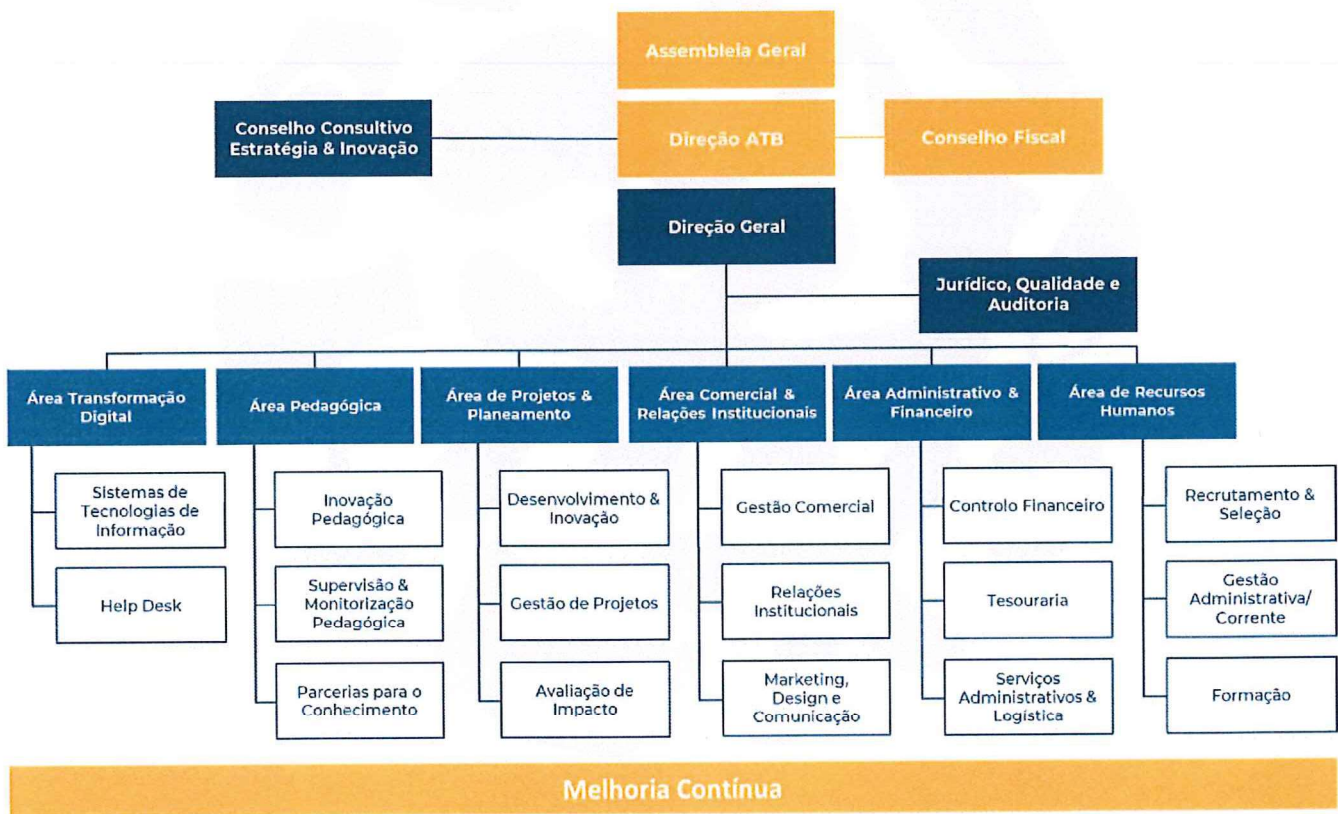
Assembleia Geral

Conselho Consultivo Estratégia & Inovação

Direção ATB

Conselho Fiscal

Direção Geral

Jurídico, Qualidade e Auditoria

Área Transformação Digital

Sistemas de Tecnologias de Informação

Help Desk

Área Pedagógica

Inovação Pedagógica

Supervisão & Monitorização Pedagógica

Parcerias para o Conhecimento

Área de Projetos & Planeamento

Desenvolvimento & Inovação

Gestão de Projetos

Avaliação de Impacto

Área Comercial & Relações Institucionais

Gestão Comercial

Relações Institucionais

Marketing, Design e Comunicação

Área Administrativo & Financeiro

Controlo Financeiro

Tesouraria

Serviços Administrativos & Logística

Área de Recursos Humanos

Recrutamento & Seleção

Gestão Administrativa/ Corrente

Formação

Melhoria Contínua